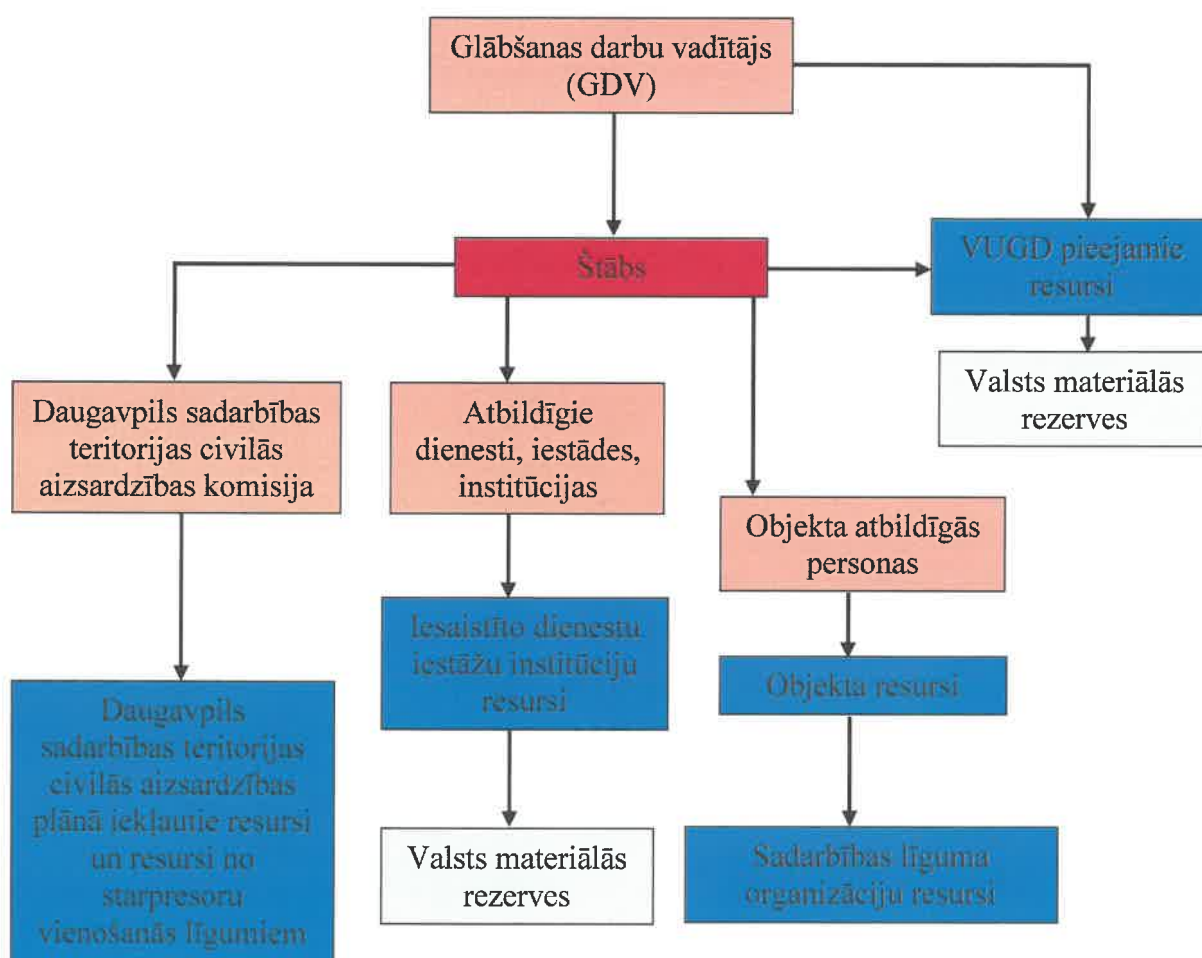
Glābšanas darbu vadītājs (GDV)

Štābs

VUGD pieejamie resursi

Valsts materiālās rezerves

Daugavpils sadarbības teritorijas civilās aizsardzības komisija

Atbildīgie dienesti, iestādes, institūcijas

Objekta atbildīgās personas

Iesaistīto dienestu iestāžu institūciju resursi

Objekta resursi

Daugavpils sadarbības teritorijas civilās aizsardzības plānā iekļautie resursi un resursi no starpresoru vienošanās līgumiem

Valsts materiālās rezerves

Sadarbības līguma organizāciju resursi